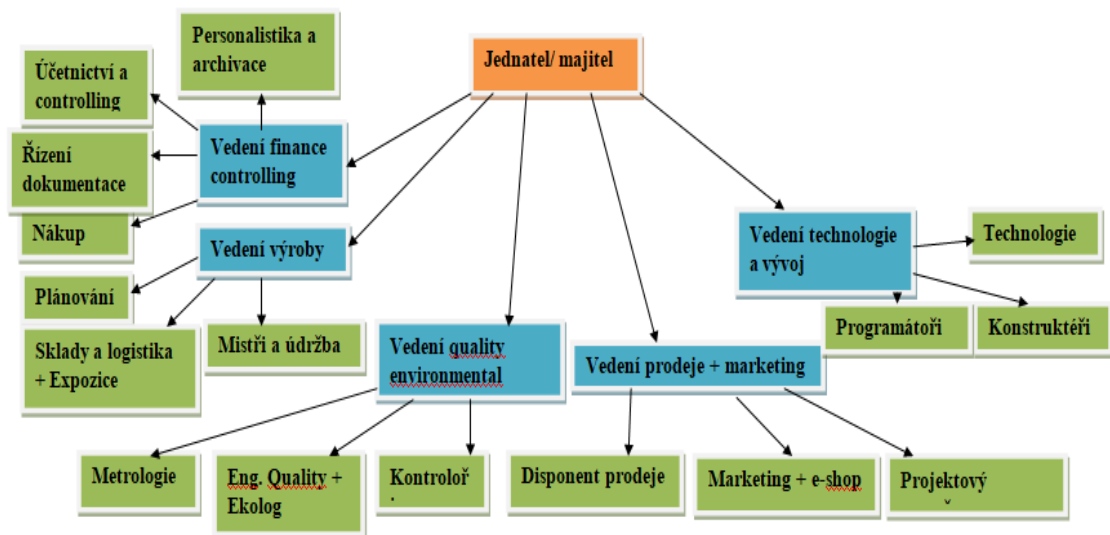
Personalistika a archivace

Jednatel/ majitel

Účetnictví a controlling

Řízení dokumentace

Vedení finance controlling

Nákup

Vedení výroby

Plánování

Sklady a logistika + Expozice

Mistři a údržba

Vedení quality environmental

Vedení prodeje + marketing

Vedení technologie a vývoj

Technologie

Programátoři

Konstruktéři

Metrologie

Eng. Quality + Ekolog

Kontroloř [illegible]

Disponent prodeje

Marketing + e-shop

Projektový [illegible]